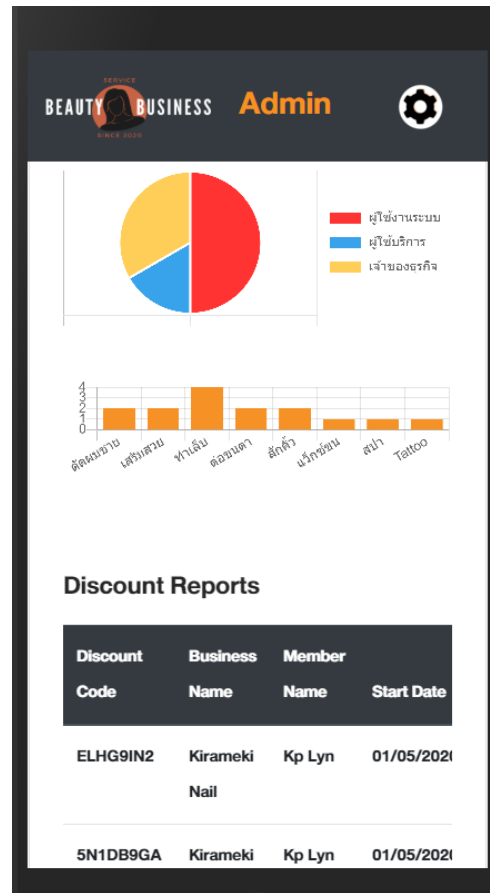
SERVICE
BEAUTY BUSINESS
SINCE 2020
Admin

ผู้ใช้งานระบบ
ผู้ใช้บริการ
เจ้าของธุรกิจ

4
3
2
1
0
ตัดผมชาย
เสริมสวย
ทำเล็บ
ต่อขนตา
สักคิ้ว
แว็กซ์ขน
สปา
Tattoo

Discount Reports

| Discount Code | Business Name | Member Name | Start Date |
|---|---|---|---|
| ELHG9IN2 | Kirameki Nail | Kp Lyn | 01/05/2020 |
| 5N1DB9GA | Kirameki | Kp Lyn | 01/05/2020 |